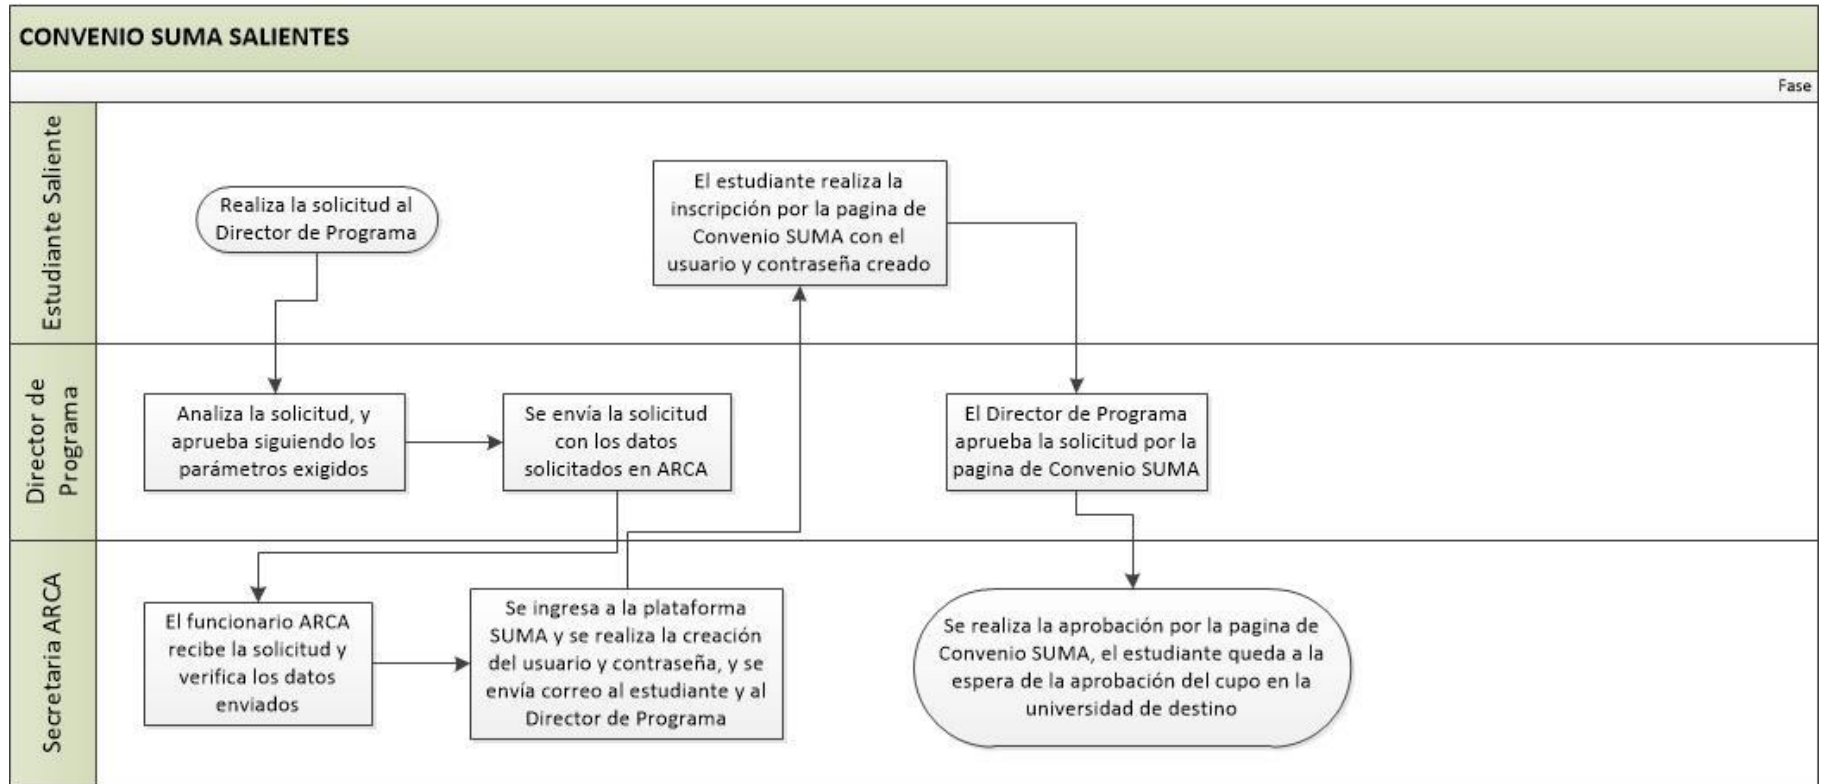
CONVENIO SUMA SALIENTES

Fase

Estudiante Saliente

Realiza la solicitud al Director de Programa

El estudiante realiza la inscripción por la pagina de Convenio SUMA con el usuario y contraseña creado

Director de Programa

Analiza la solicitud, y aprueba siguiendo los parámetros exigidos

Se envía la solicitud con los datos solicitados en ARCA

El Director de Programa aprueba la solicitud por la pagina de Convenio SUMA

Secretaria ARCA

El funcionario ARCA recibe la solicitud y verifica los datos enviados

Se ingresa a la plataforma SUMA y se realiza la creación del usuario y contraseña, y se envía correo al estudiante y al Director de Programa

Se realiza la aprobación por la pagina de Convenio SUMA, el estudiante queda a la espera de la aprobación del cupo en la universidad de destino